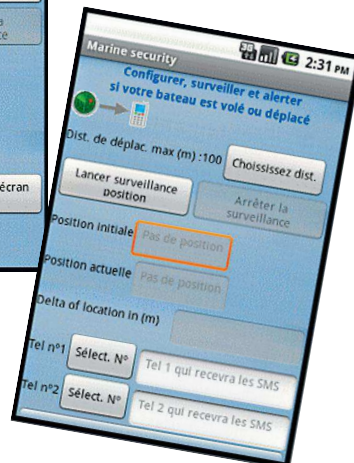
e

écran

Marine security

3G 2:31 PM

Configurer, surveiller et alerter si votre bateau est volé ou déplacé

Dist. de déplac. max (m) :100

Choississez dist.

Lancer surveillance position

Arrêter la surveillance

Position initiale

Pas de position

Position actuelle

Pas de position

Delta of location in (m)

Tel n°1

Sélect. N°

Tel 1 qui recevra les SMS

Tel n°2

Sélect. N°

Tel 2 qui recevra les SMS